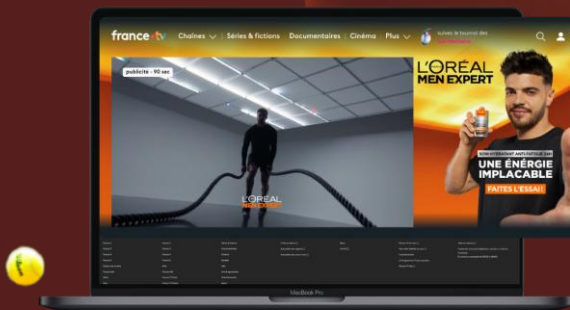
france•tv Chaînes | Séries & fictions Documentaires | Cinéma | Plus suivez le tournoi des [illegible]

publicité - 90 sec

L'ORÉAL MEN EXPERT

L'ORÉAL MEN EXPERT

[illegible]
UNE ÉNERGIE IMPLACABLE
FAITES L'ESSAI !

MacBook Pro